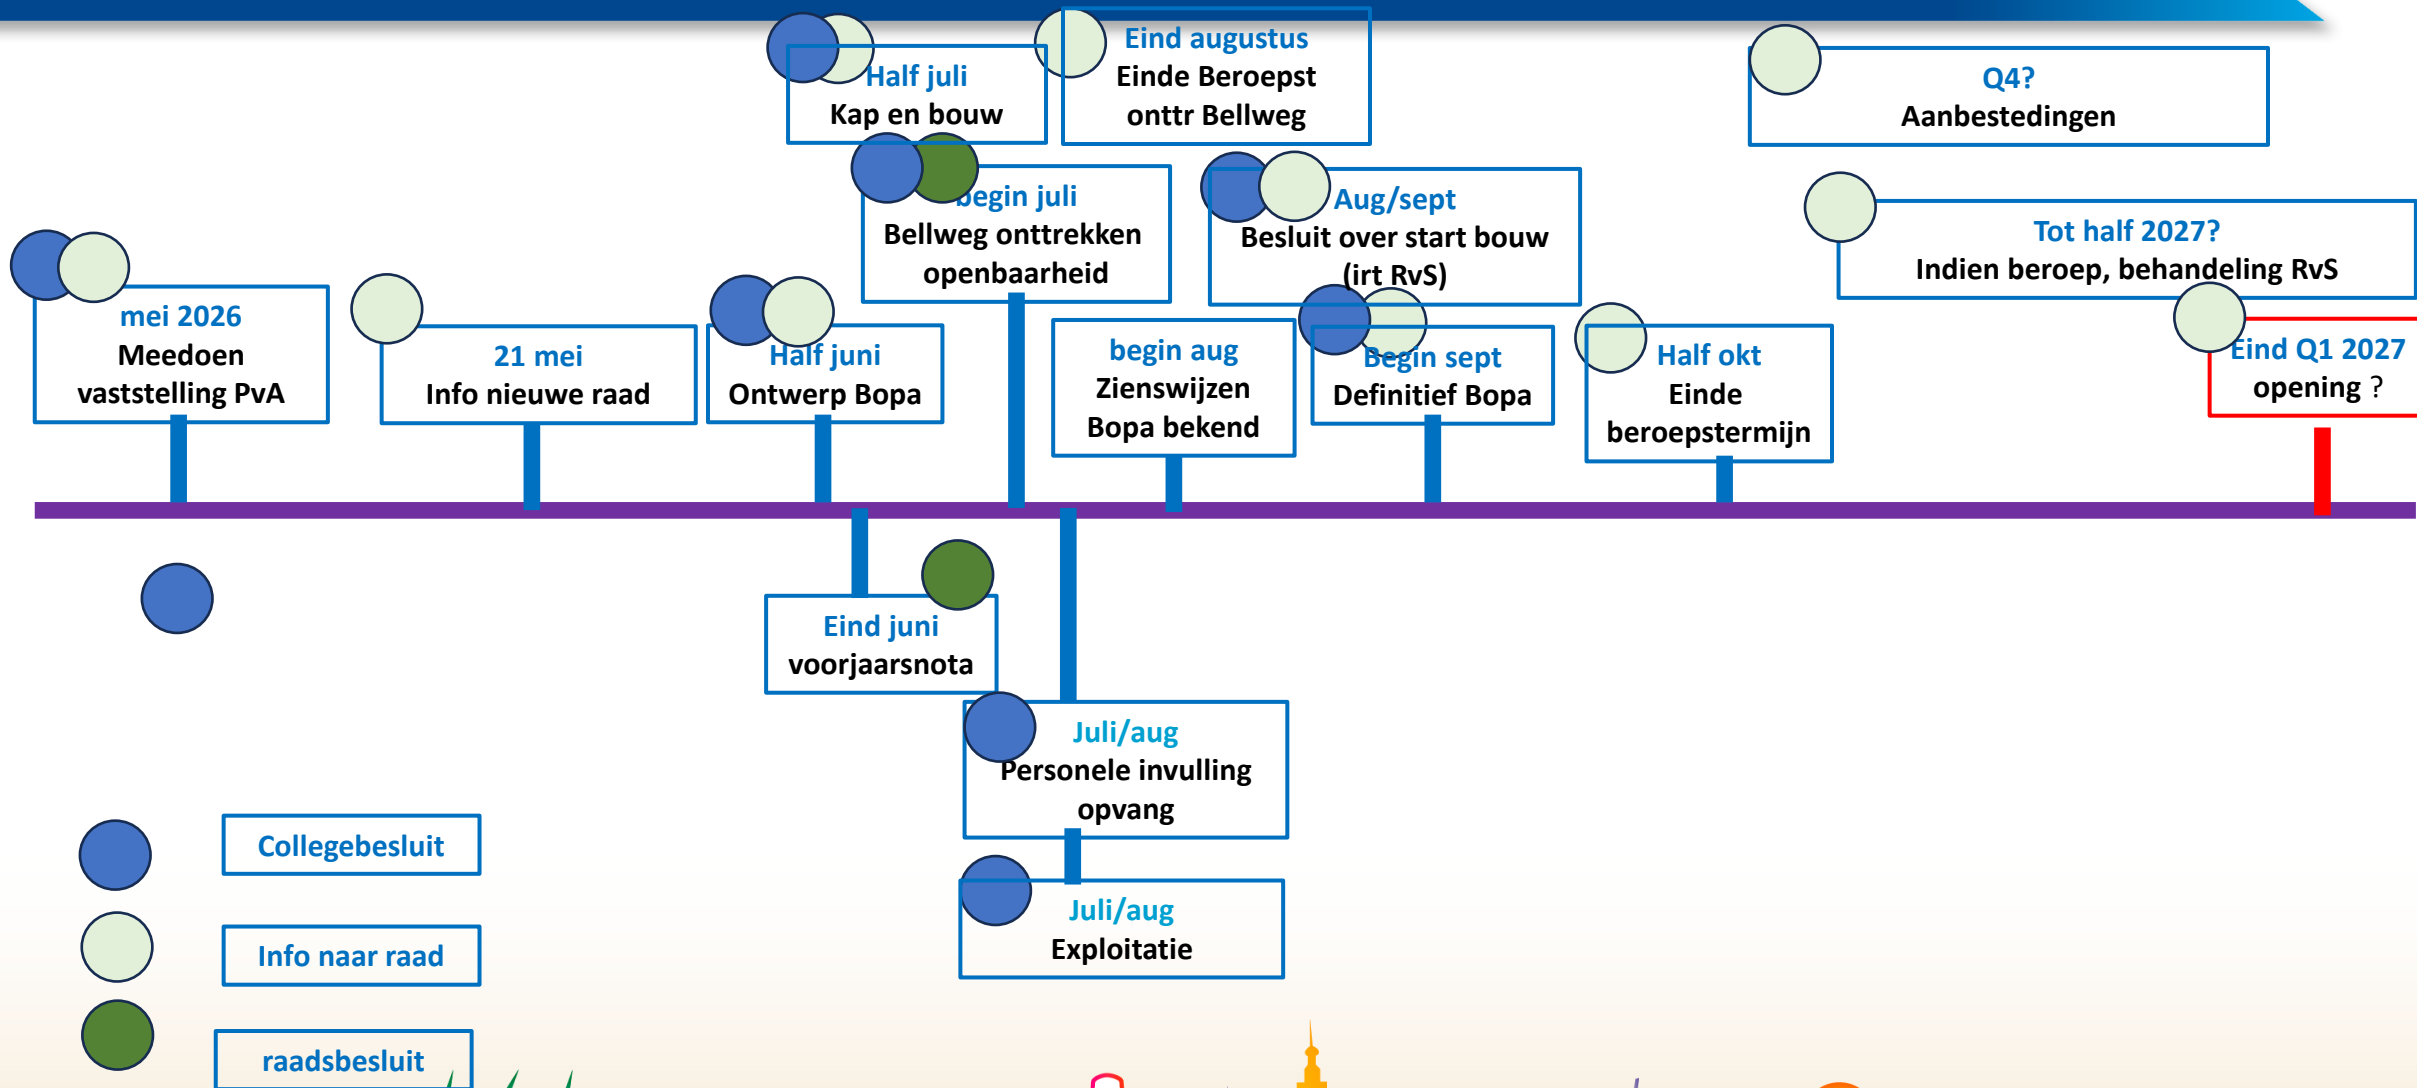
Half juli
Kap en bouw

Eind augustus
Einde Beroepst onttr Bellweg

Q4?
Aanbestedingen

begin juli
Bellweg onttrekken openbaarheid

Aug/sept
Besluit over start bouw (irt RvS)

Tot half 2027?
Indien beroep, behandeling RvS

mei 2026
Meedoen vaststelling PvA

21 mei
Info nieuwe raad

Half juni
Ontwerp Bopa

begin aug
Zienswijzen Bopa bekend

Begin sept
Definitief Bopa

Half okt
Einde beroepstermijn

Eind Q1 2027
opening ?

Eind juni
voorjaarsnota

Juli/aug
Personele invulling opvang

Juli/aug
Exploitatie

Collegebesluit

Info naar raad

raadsbesluit